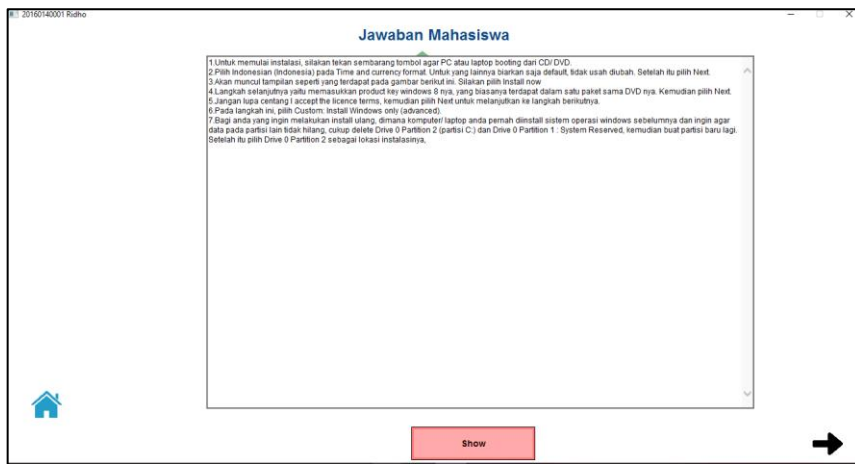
20160140001 Ridho

Jawaban Mahasiswa

1.Untuk memulai instalasi, silakan tekan sembarang tombol agar PC atau laptop booting dari CD/ DVD.
2.Pilih Indonesian (Indonesia) pada Time and currency format. Untuk yang lainnya biarkan saja default, tidak usah diubah. Setelah itu pilih Next.
3.Akan muncul tampilan seperti yang terdapat pada gambar berikut ini. Silakan pilih Install now
4.Langkah selanjutnya yaitu memasukkan product key windows 8 nya, yang biasanya terdapat dalam satu paket sama DVD nya. Kemudian pilih Next.
5.Jangan lupa centang I accept the licence terms, kemudian pilih Next untuk melanjutkan ke langkah berikutnya.
6.Pada langkah ini, pilih Custom: Install Windows only (advanced).
7.Bagi anda yang ingin melakukan install ulang, dimana komputer/ laptop anda pernah diinstall sistem operasi windows sebelumnya dan ingin agar data pada partisi lain tidak hilang, cukup delete Drive 0 Partition 2 (partisi C:) dan Drive 0 Partition 1 : System Reserved, kemudian buat partisi baru lagi. Setelah itu pilih Drive 0 Partition 2 sebagai lokasi instalasinya,

Show